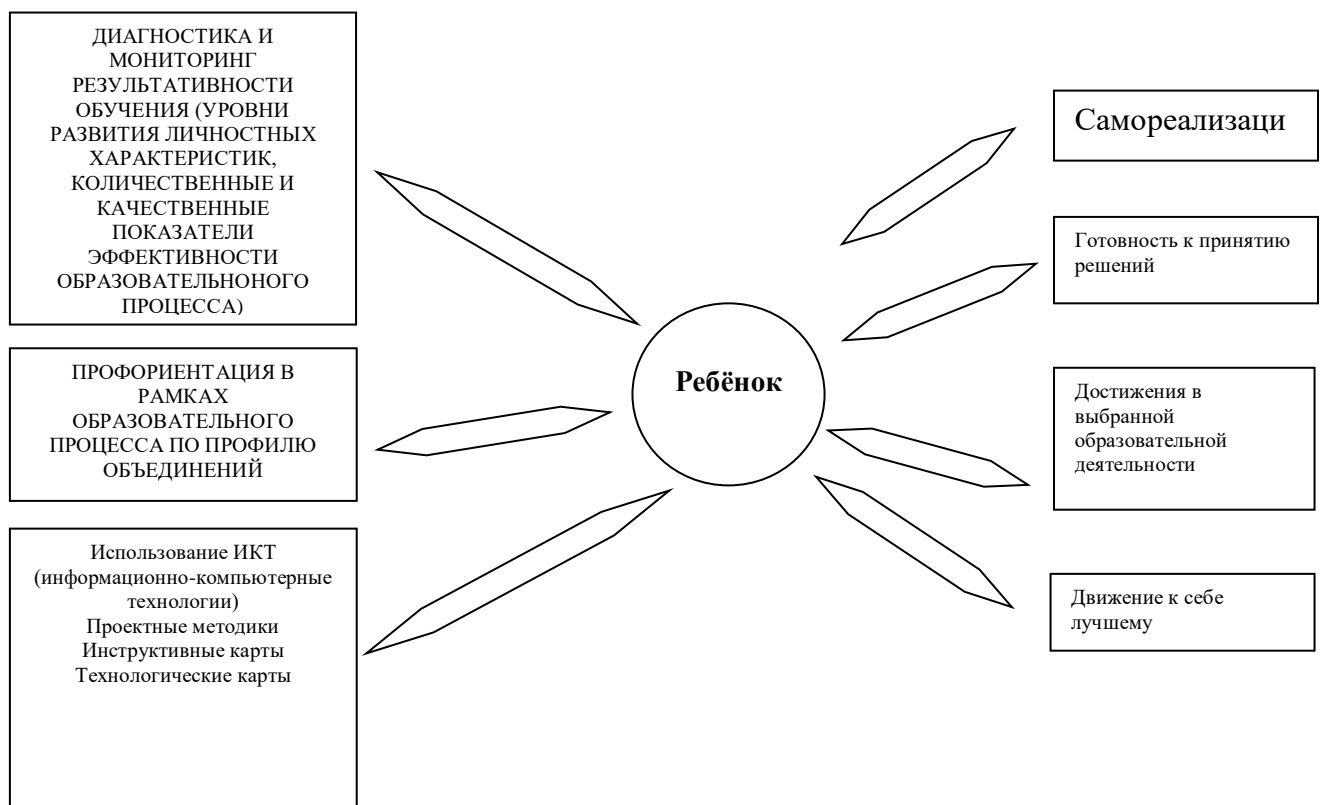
ДИАГНОСТИКА И МОНИТОРИНГ РЕЗУЛЬТАТИВНОСТИ ОБУЧЕНИЯ (УРОВНИ РАЗВИТИЯ ЛИЧНОСТНЫХ ХАРАКТЕРИСТИК, КОЛИЧЕСТВЕННЫЕ И КАЧЕСТВЕННЫЕ ПОКАЗАТЕЛИ ЭФФЕКТИВНОСТИ ОБРАЗОВАТЕЛЬНОНОГО ПРОЦЕССА)

Самореализаци

Готовность к принятию решений

ПРОФОРИЕНТАЦИЯ В РАМКАХ ОБРАЗОВАТЕЛЬНОГО ПРОЦЕССА ПО ПРОФИЛЮ ОБЪЕДИНЕНИЙ

Ребёнок

Достижения в выбранной образовательной деятельности

Использование ИКТ (информационно-компьютерные технологии)
Проектные методики
Инструктивные карты
Технологические карты

Движение к себе лучшему